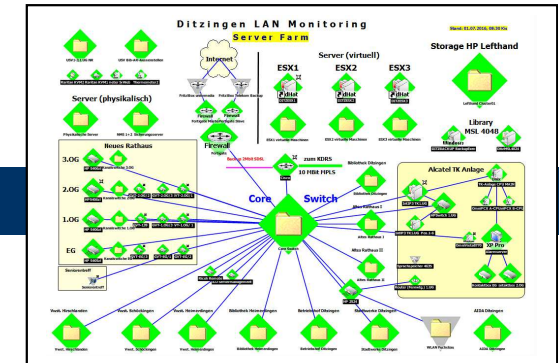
Ditzingen LAN Monitoring

Server Farm

Stand: 01.07.2016, 09:30 Uhr

USV+1 (2) 96

USV Ditz-AV Ausseinstellen

Internet

Server (physikalisch)

Physikalische Server

Firewall

Server (virtuell)

ESX1

ESX2

ESX3

Storage HP Lefthand

Lefthand Cluster01

Library MSL 4048

Neues Rathaus

3.OG

2.OG

1.OG

EG

Seniorentreff

Backup 2Mbit SDSL

zum KDRS 10 Mbit MPLS

Core Switch

Bibliothek Ditzingen

Altes Rathaus 2

Altes Rathaus III

Alcatel TK Anlage

XP Pro

Verwalt. Hirschlanden

Verwalt. Schöckingen

Verwalt. Heimerdingen

Bibliothek Heimerdingen

Betriebshof Ditzingen

Stadtwerke Ditzingen

WLAN Pachthöfen

AIDA Ditzingen